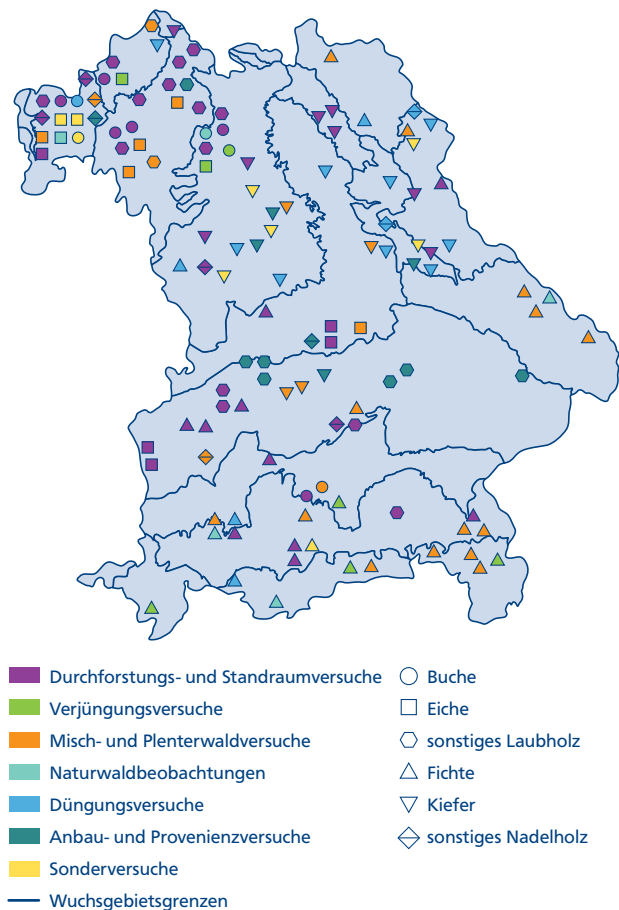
Durchforstungs- und Standraumversuche
Verjüngungsversuche
Misch- und Plenterwaldversuche
Naturwaldbeobachtungen
Düngungsversuche
Anbau- und Provenienzversuche
Sonderversuche
Wuchsgebietsgrenzen

Buche
Eiche
sonstiges Laubholz
Fichte
Kiefer
sonstiges Nadelholz